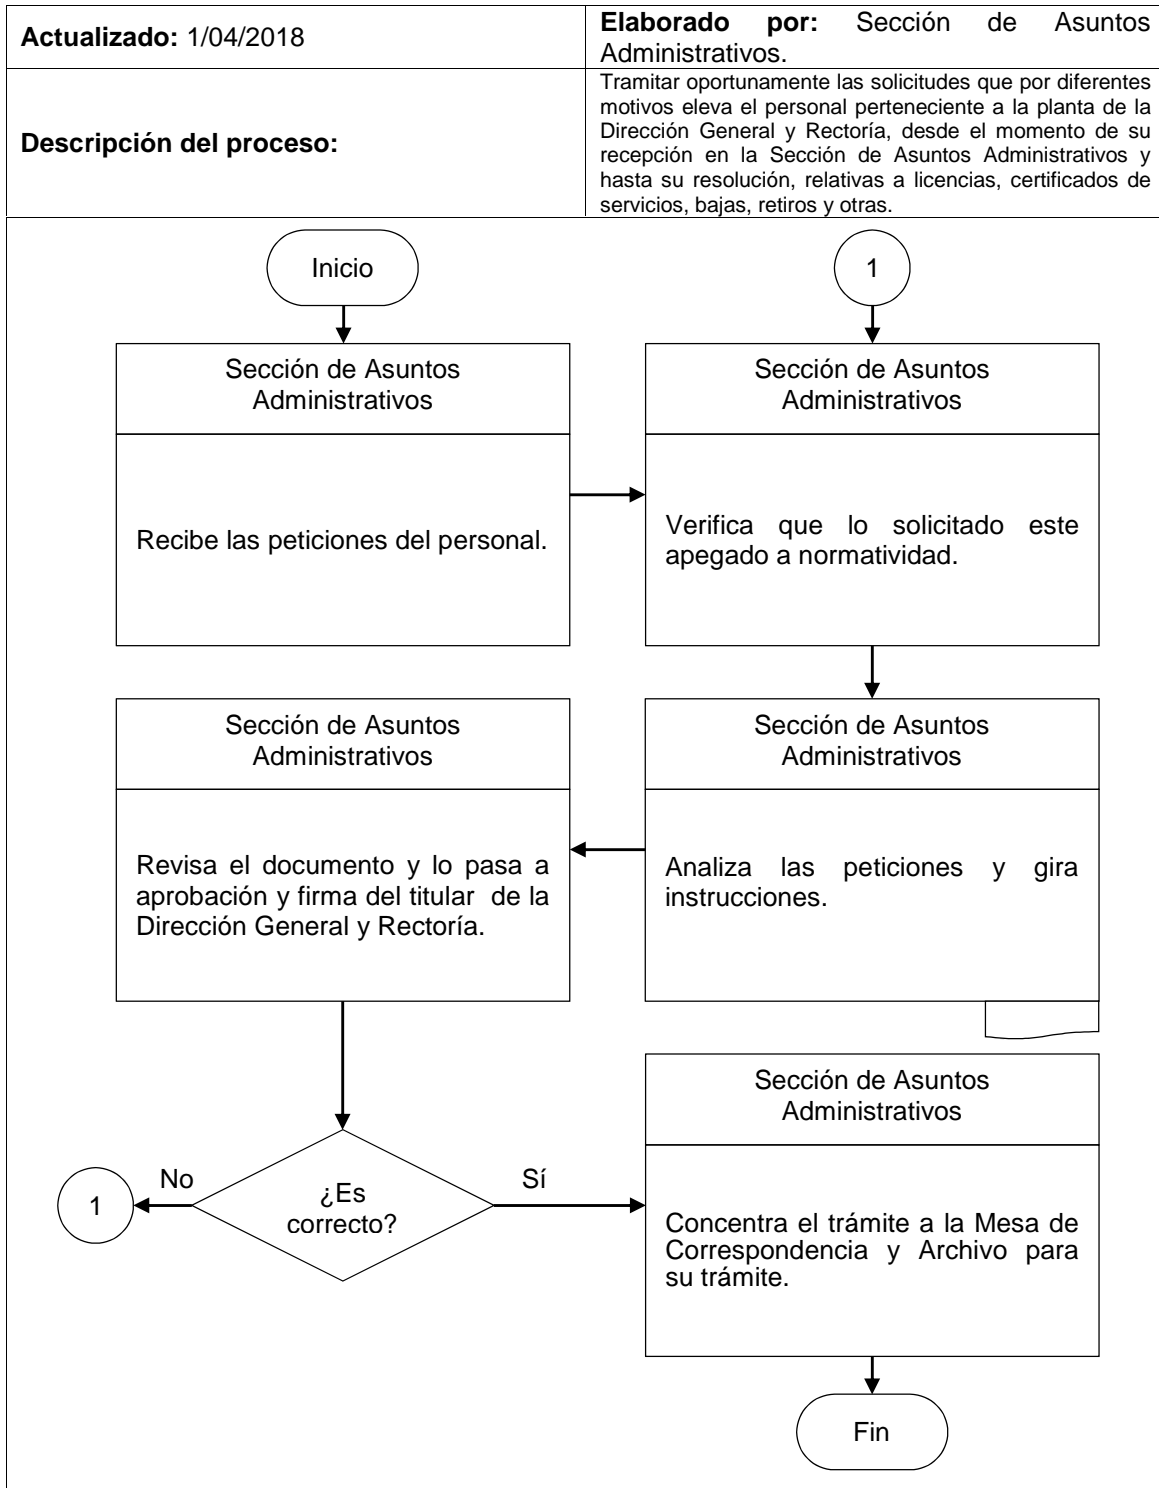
| Actualizado: 1/04/2018 | Elaborado por: Sección de Asuntos Administrativos. |
|---|---|
| Descripción del proceso: | Tramitar oportunamente las solicitudes que por diferentes motivos eleva el personal perteneciente a la planta de la Dirección General y Rectoría, desde el momento de su recepción en la Sección de Asuntos Administrativos y hasta su resolución, relativas a licencias, certificados de servicios, bajas, retiros y otras. |

Inicio

Sección de Asuntos Administrativos

Recibe las peticiones del personal.

1

Sección de Asuntos Administrativos

Verifica que lo solicitado este apegado a normatividad.

Sección de Asuntos Administrativos

Analiza las peticiones y gira instrucciones.

Sección de Asuntos Administrativos

Revisa el documento y lo pasa a aprobación y firma del titular de la Dirección General y Rectoría.

¿Es correcto?

No

1

Sí

Sección de Asuntos Administrativos

Concentra el trámite a la Mesa de Correspondencia y Archivo para su trámite.

Fin